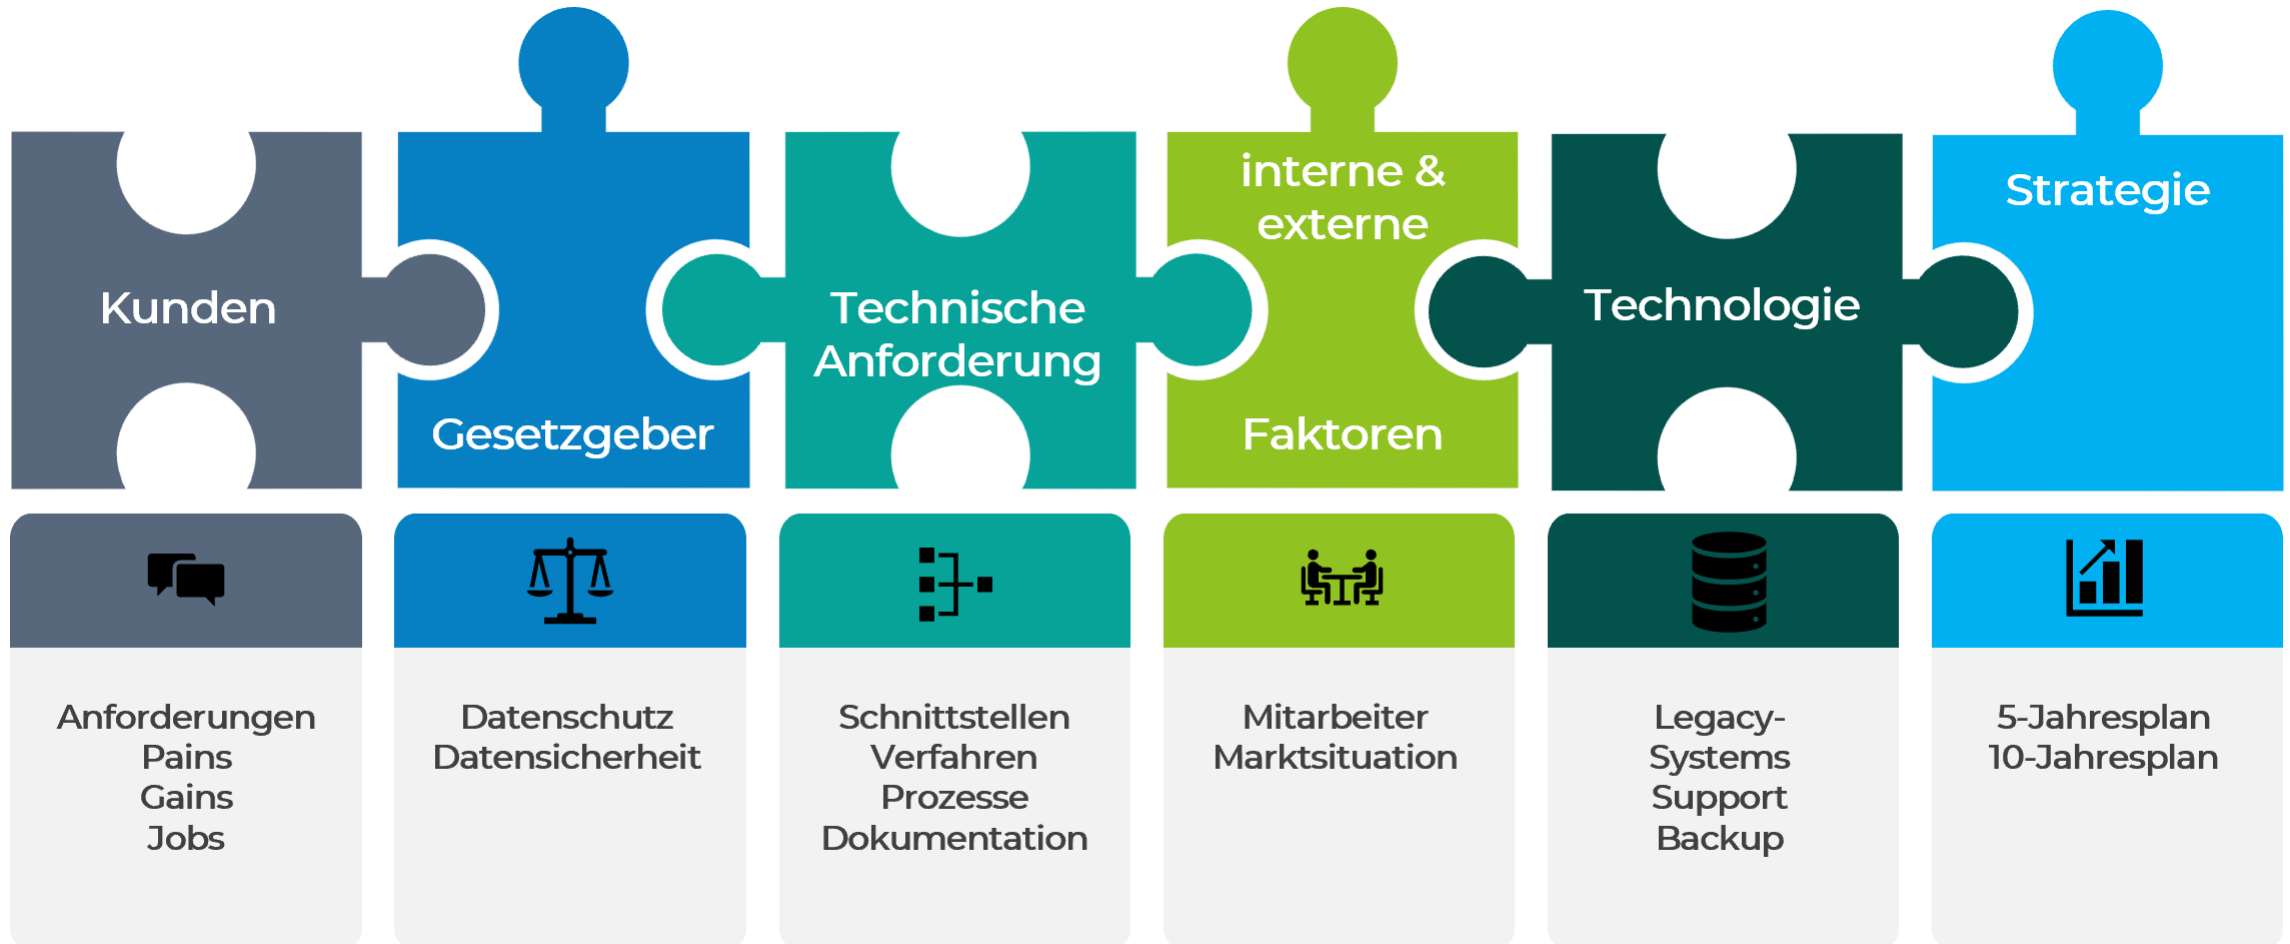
Kunden

Gesetzgeber

Technische Anforderung

interne & externe Faktoren

Technologie

Strategie

Anforderungen
Pains
Gains
Jobs

Datenschutz
Datensicherheit

Schnittstellen
Verfahren
Prozesse
Dokumentation

Mitarbeiter
Marktsituation

Legacy-Systems
Support
Backup

5-Jahresplan
10-Jahresplan